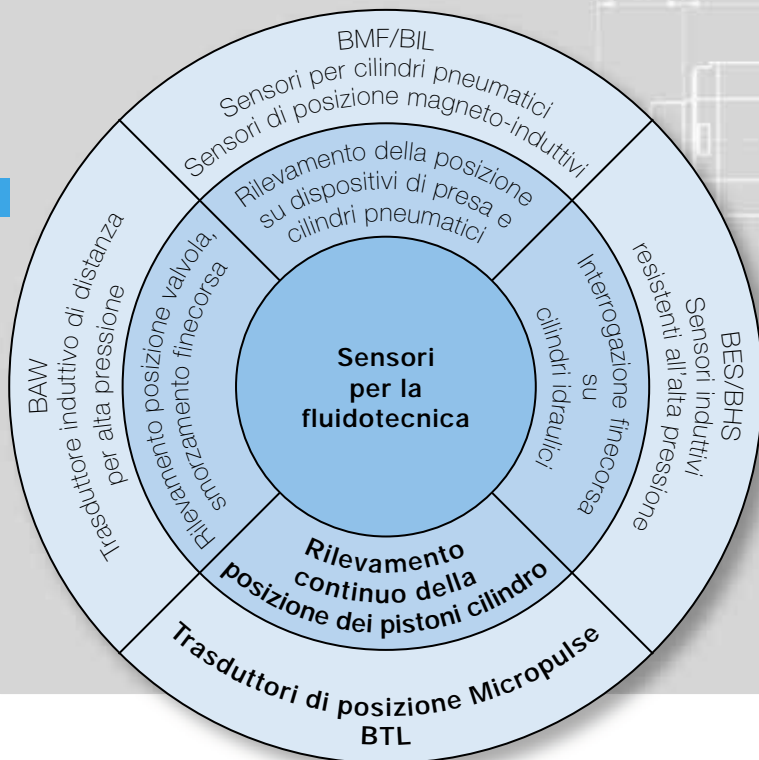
Sensori per la fluidotecnica

BMF/BIL
Sensori per cilindri pneumatici
Sensori di posizione magneto-induttivi

Rilevamento della posizione su dispositivi di presa e cilindri pneumatici

BES/BHS
Sensori induttivi resistenti all'alta pressione

Interrogazione finecorsa su cilindri idraulici

Rilevamento continuo della posizione dei pistoni cilindro

Trasduttori di posizione Micropulse
BTL

BAW
Trasduttore induttivo di distanza per alta pressione

Rilevamento posizione valvola, smorzamento finecorsa